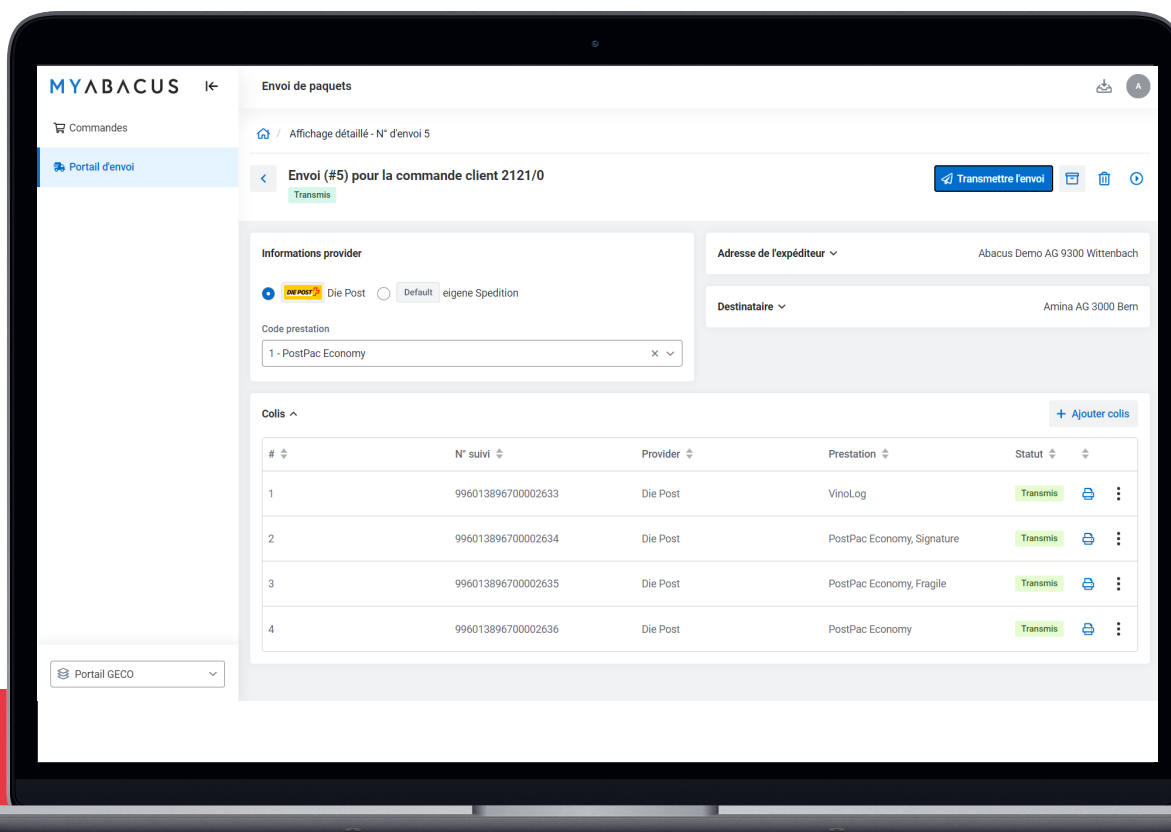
MYABACUS

Commandes

Portail d'envoi

Portail GECO

Envoi de paquets

A

Affichage détaillé - N° d'envoi 5

Envoi (#5) pour la commande client 2121/0

Transmis

Transmettre l'envoi

Informations provider

DIE POST Die Post

Default eigene Spedition

Code prestation

1 - PostPac Economy

Adresse de l'expéditeur

Abacus Demo AG 9300 Wittenbach

Destinataire

Amina AG 3000 Bern

Colis

+ Ajouter colis

| # | N° suivi | Provider | Prestation | Statut |
|---|---|---|---|---|
| 1 | 996013896700002633 | Die Post | VinoLog | Transmis |
| 2 | 996013896700002634 | Die Post | PostPac Economy, Signature | Transmis |
| 3 | 996013896700002635 | Die Post | PostPac Economy, Fragile | Transmis |
| 4 | 996013896700002636 | Die Post | PostPac Economy | Transmis |